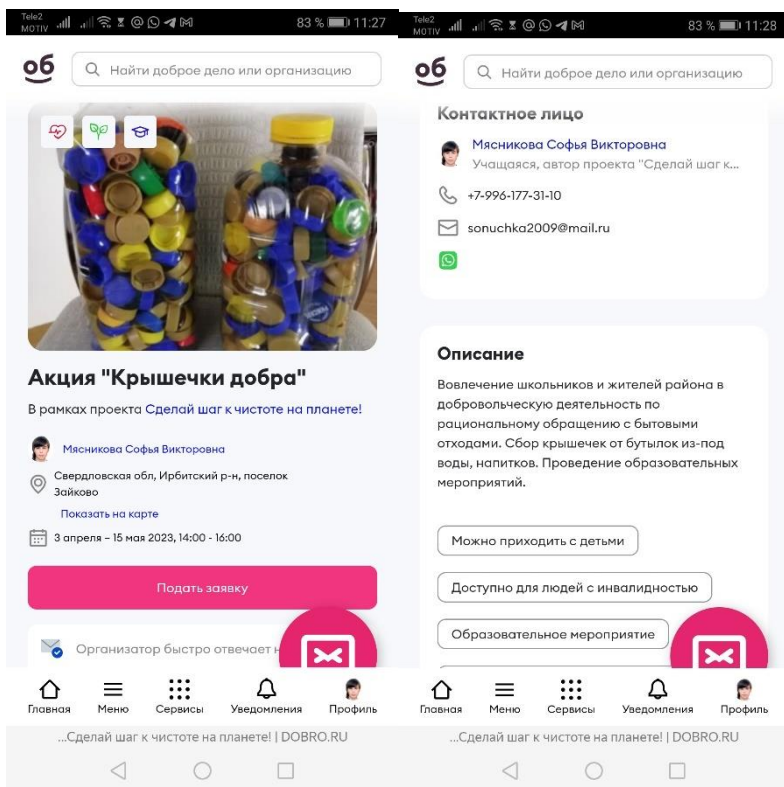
Tele2 MOTIV 83 % 11:27

об

Найти доброе дело или организацию

Акция "Крышечки добра"

В рамках проекта Сделай шаг к чистоте на планете!

Мясникова Софья Викторовна

Свердловская обл, Ирбитский р-н, поселок Зайково

Показать на карте

3 апреля – 15 мая 2023, 14:00 - 16:00

Подать заявку

Организатор быстро отвечает н

Главная Меню Сервисы Уведомления Профиль

...Сделай шаг к чистоте на планете! | DOBRO.RU

Tele2 MOTIV 83 % 11:28

об

Найти доброе дело или организацию

Контактное лицо

Мясникова Софья Викторовна

Учащаяся, автор проекта "Сделай шаг к...

+7-996-177-31-10

sonuchka2009@mail.ru

Описание

Вовлечение школьников и жителей района в добровольческую деятельность по рациональному обращению с бытовыми отходами. Сбор крышечек от бутылок из-под воды, напитков. Проведение образовательных мероприятий.

Можно приходить с детьми

Доступно для людей с инвалидностью

Образовательное мероприятие

Главная Меню Сервисы Уведомления Профиль

...Сделай шаг к чистоте на планете! | DOBRO.RU